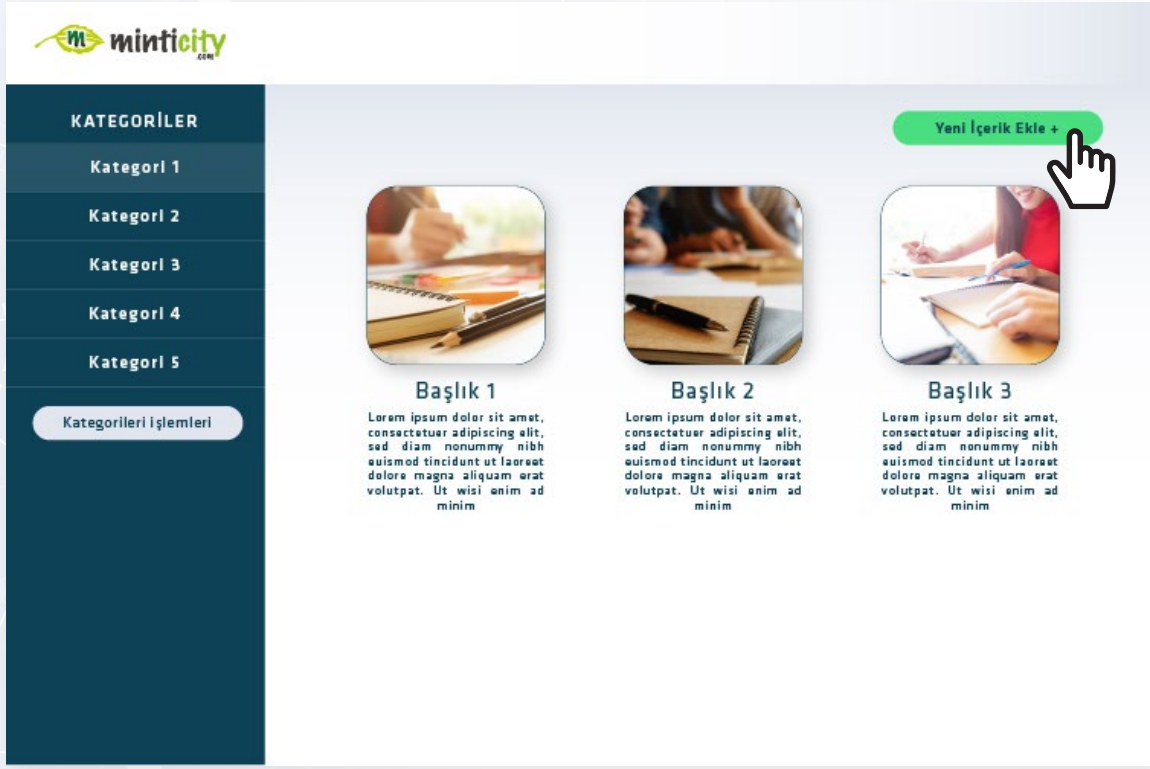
minticity
.com

KATEGORİLER

Kategori 1

Kategori 2

Kategori 3

Kategori 4

Kategori 5

Kategorileri işlemleri

Yeni İçerik Ekle +

Başlık 1

Lorem ipsum dolor sit amet, consectetuer adipiscing elit, sed diam nonummy nibh euismod tincidunt ut laoreet dolore magna aliquam erat volutpat. Ut wisi enim ad minim

Başlık 2

Lorem ipsum dolor sit amet, consectetuer adipiscing elit, sed diam nonummy nibh euismod tincidunt ut laoreet dolore magna aliquam erat volutpat. Ut wisi enim ad minim

Başlık 3

Lorem ipsum dolor sit amet, consectetuer adipiscing elit, sed diam nonummy nibh euismod tincidunt ut laoreet dolore magna aliquam erat volutpat. Ut wisi enim ad minim